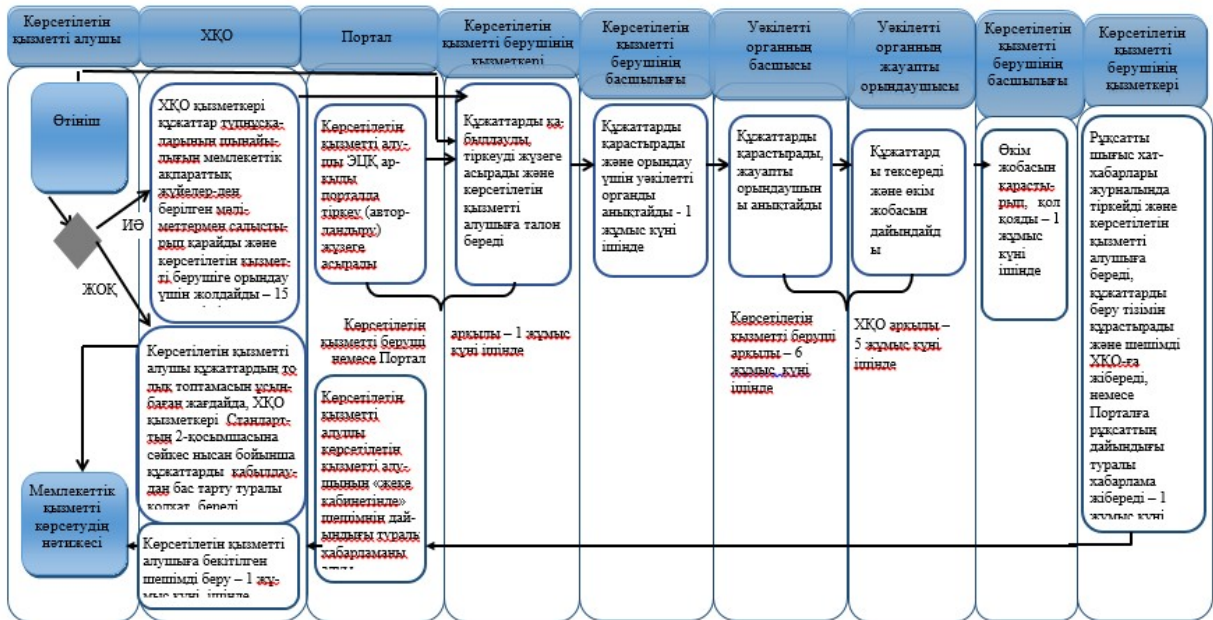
Көрсетілетін қызметті алушы

ХҚО

Портал

Көрсетілетін қызметті берушінің қызметкері

Көрсетілетін қызметті берушінің басшылығы

Уәкілетті органның басшысы

Уәкілетті органның жауапты орындаушысы

Көрсетілетін қызметті берушінің басшылығы

Көрсетілетін қызметті берушінің қызметкері

Өтініш

ИӘ

ЖОҚ

ХҚО қызметкері құжаттар түпнұсқаларының шынайылығын мемлекеттік ақпараттық жүйелер-ден берілген мәліметтермен салыстырып қарайды және көрсетілетін қызметті берушіге орындау үшін жолдайды – 15

Көрсетілетін қызметті алушы ЭЦҚ арқылы порталда тіркеу (автоландыру) жүзеге асырады

Құжаттарды қабылдауды, тіркеуді жүзеге асырады және көрсетілетін қызметті алушыға талон береді

Құжаттарды қарастырады және орындау үшін уәкілетті органды анықтайды - 1 жұмыс күні ішінде

Құжаттарды қарастырады, жауапты орындаушыны анықтайды

Құжаттарды тексереді және әкім жобасын дайындайды

Әкім жобасын қарастырып, қол қояды – 1 жұмыс күні ішінде

Рұқсатты шығыс хат-хабарлары журналында тіркейді және көрсетілетін қызметті алушыға береді, құжаттарды беру тізімін құрастырады және шешімді ХҚО-ға жібереді, немесе Порталға рұқсаттың дайындығы туралы хабарлама жібереді – 1 жұмыс күні

Көрсетілетін қызметті берушi немесе Портал

арқылы – 1 жұмыс күні ішінде

Көрсетілетін қызметті беруші арқылы – 6 жұмыс күні ішінде

ХҚО арқылы – 5 жұмыс күні ішінде

Көрсетілетін қызметті алушы құжаттардың толық топтамасын ұсынбаған жағдайда, ХҚО қызметкері Стандарттың 2-қосымшасына сәйкес нысан бойынша құжаттарды қабылдаудан бас тарту туралы қолхат береді

Көрсетілетін қызметті алушы көрсетілетін қызметті алушының «жеке кабинетіне» шешімнің дайындығы туралы хабарламаны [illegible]

Мемлекеттік қызметті көрсетудің нәтижесі

Көрсетілетін қызметті алушыға бекітілген шешімді беру – 1 жұмыс күні ішінде